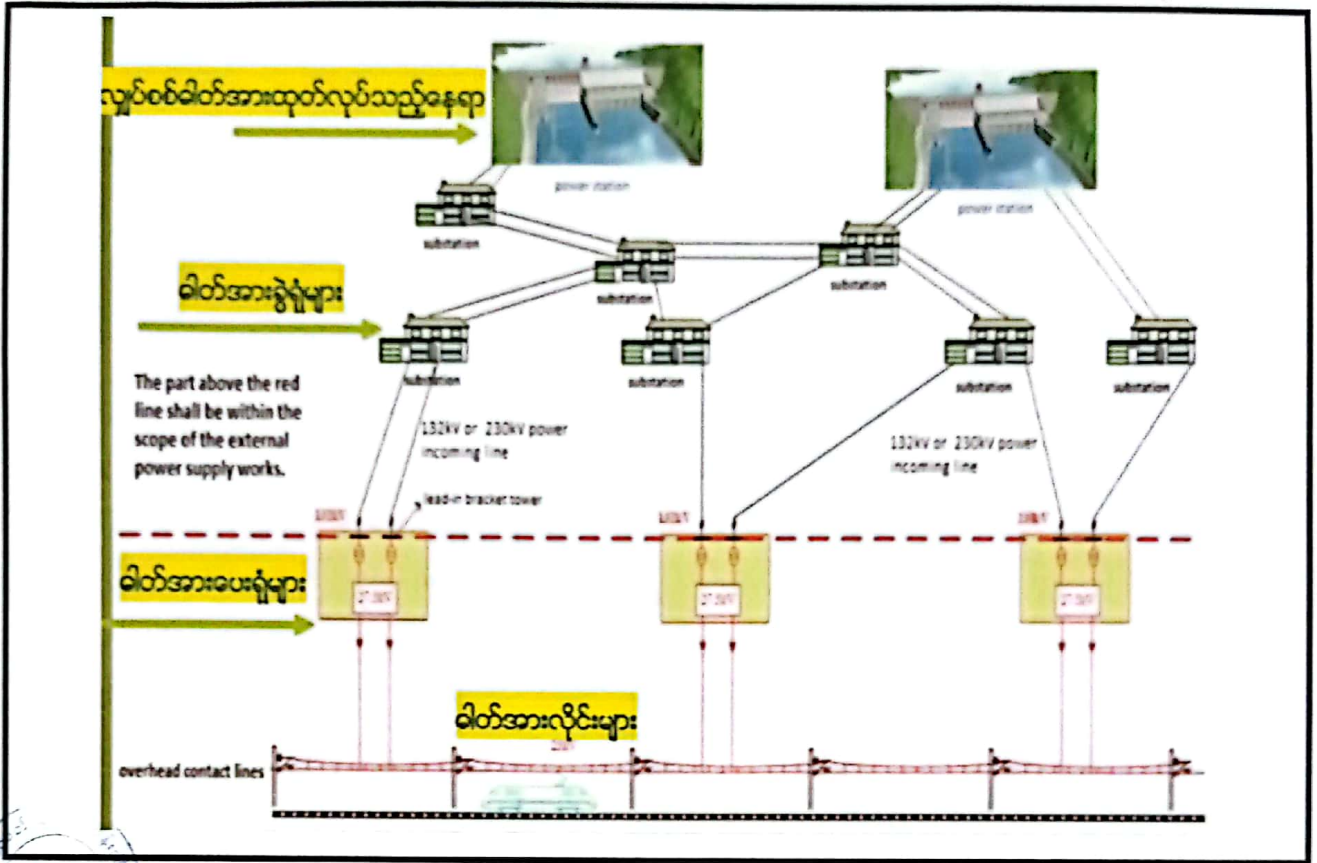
လျှပ်စစ်ဓါတ်အားထုတ်လုပ်သည့်နေရာ

power station

power station

substation

substation

substation

ဓါတ်အားခွဲရုံများ

substation

substation

substation

substation

The part above the red line shall be within the scope of the external power supply works.

132kV or 230kV power incoming line

132kV or 230kV power incoming line

lead-in bracket tower

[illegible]

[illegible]

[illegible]

ဓါတ်အားပေးရုံများ

27.5kV

27.5kV

27.5kV

ဓါတ်အားလိုင်းများ

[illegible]

overhead contact lines